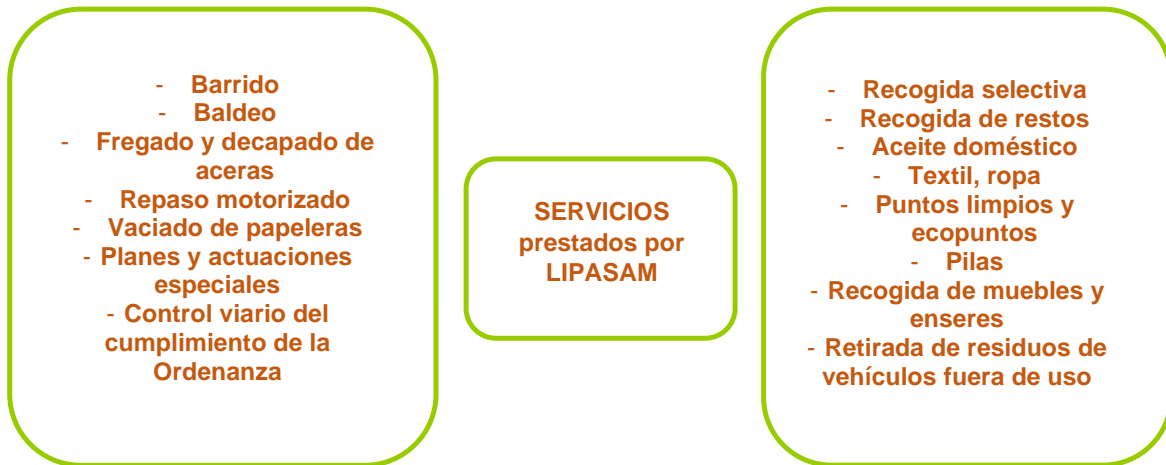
- Barrido
- Baldeo
- Fregado y decapado de aceras
- Repaso motorizado
- Vaciado de papeleras
- Planes y actuaciones especiales
- Control viario del cumplimiento de la Ordenanza

SERVICIOS prestados por LIPASAM

- Recogida selectiva
- Recogida de restos
- Aceite doméstico
- Textil, ropa
- Puntos limpios y ecopuntos
- Pilas
- Recogida de muebles y enseres
- Retirada de residuos de vehículos fuera de uso